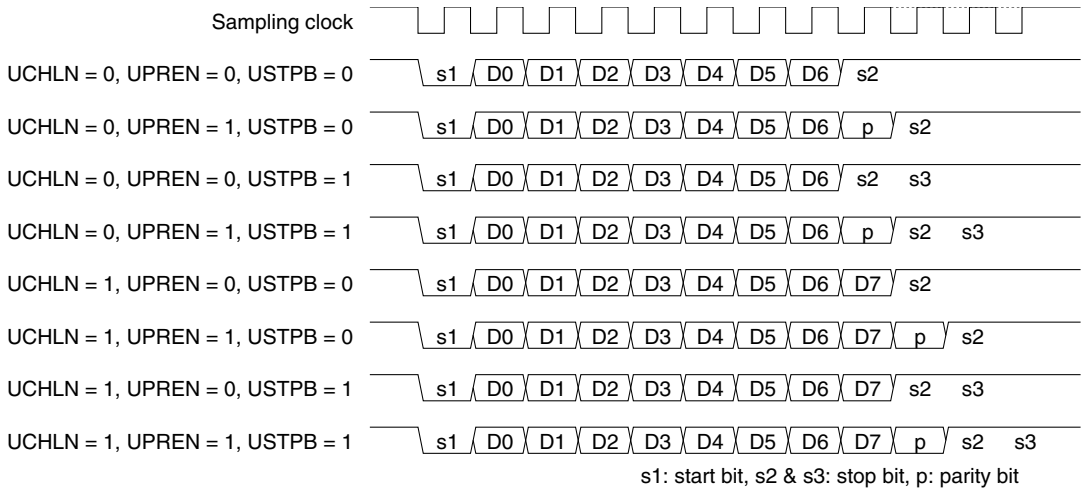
Sampling clock

UCHLN = 0, UPREN = 0, USTPB = 0 s1 D0 D1 D2 D3 D4 D5 D6 s2

UCHLN = 0, UPREN = 1, USTPB = 0 s1 D0 D1 D2 D3 D4 D5 D6 p s2

UCHLN = 0, UPREN = 0, USTPB = 1 s1 D0 D1 D2 D3 D4 D5 D6 s2 s3

UCHLN = 0, UPREN = 1, USTPB = 1 s1 D0 D1 D2 D3 D4 D5 D6 p s2 s3

UCHLN = 1, UPREN = 0, USTPB = 0 s1 D0 D1 D2 D3 D4 D5 D6 D7 s2

UCHLN = 1, UPREN = 1, USTPB = 0 s1 D0 D1 D2 D3 D4 D5 D6 D7 p s2

UCHLN = 1, UPREN = 0, USTPB = 1 s1 D0 D1 D2 D3 D4 D5 D6 D7 s2 s3

UCHLN = 1, UPREN = 1, USTPB = 1 s1 D0 D1 D2 D3 D4 D5 D6 D7 p s2 s3

s1: start bit, s2 & s3: stop bit, p: parity bit